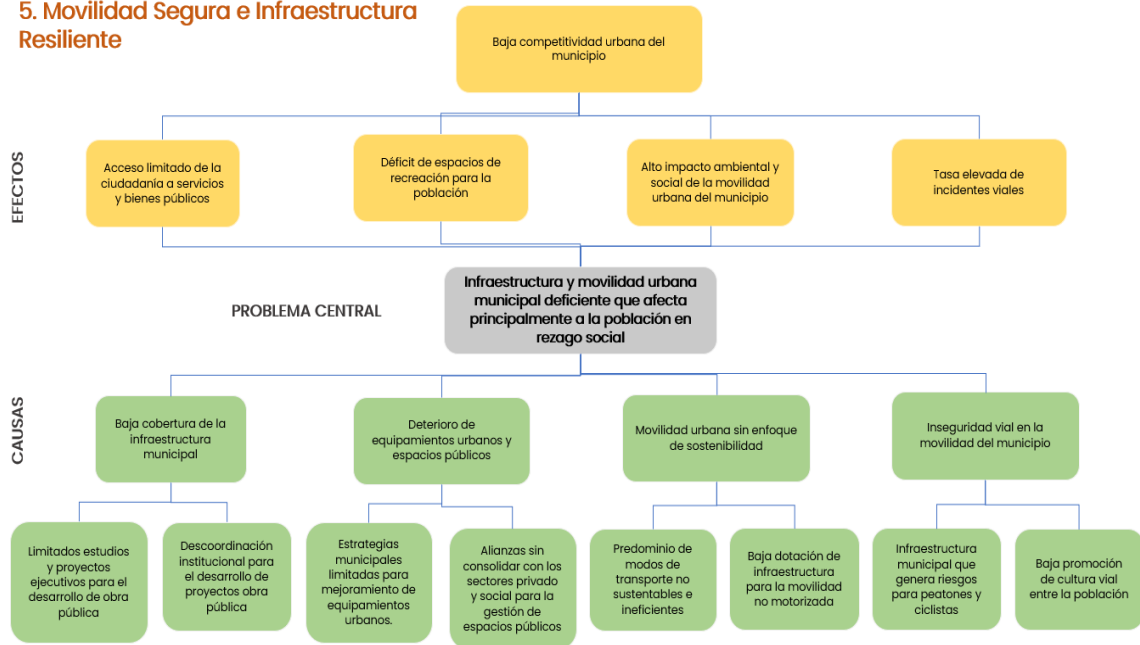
5. Movilidad Segura e Infraestructura Resiliente

Baja competitividad urbana del municipio

EFECTOS

Acceso limitado de la ciudadanía a servicios y bienes públicos

Déficit de espacios de recreación para la población

Alto impacto ambiental y social de la movilidad urbana del municipio

Tasa elevada de incidentes viales

PROBLEMA CENTRAL

Infraestructura y movilidad urbana municipal deficiente que afecta principalmente a la población en rezago social

CAUSAS

Baja cobertura de la infraestructura municipal

Deterioro de equipamientos urbanos y espacios públicos

Movilidad urbana sin enfoque de sostenibilidad

Inseguridad vial en la movilidad del municipio

Limitados estudios y proyectos ejecutivos para el desarrollo de obra pública

Descoordinación institucional para el desarrollo de proyectos obra pública

Estrategias municipales limitadas para mejoramiento de equipamientos urbanos.

Alianzas sin consolidar con los sectores privado y social para la gestión de espacios públicos

Predominio de modos de transporte no sustentables e ineficientes

Baja dotación de infraestructura para la movilidad no motorizada

Infraestructura municipal que genera riesgos para peatones y ciclistas

Baja promoción de cultura vial entre la población